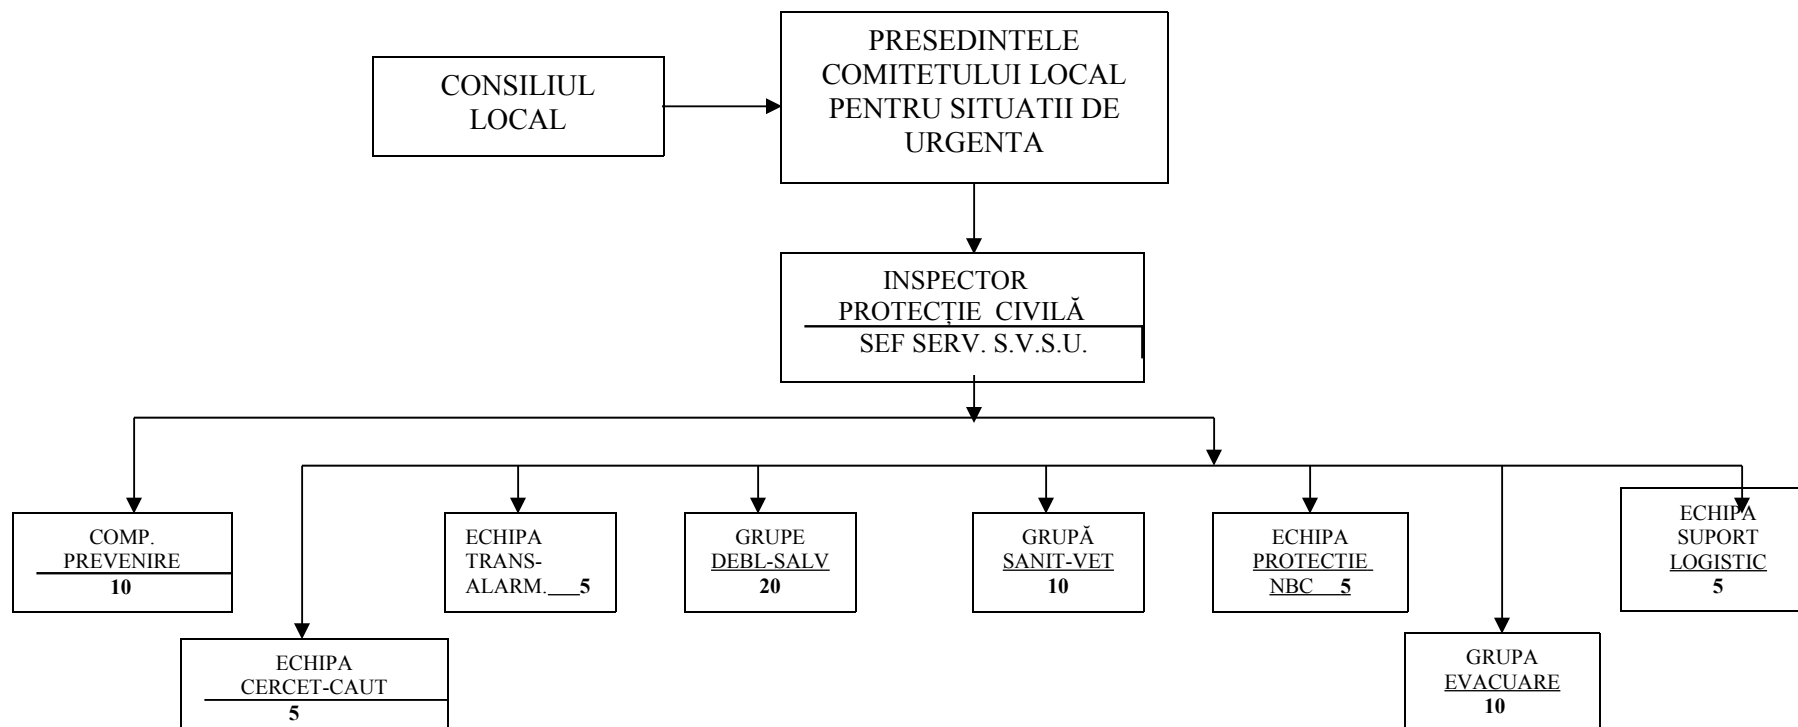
CONSILIUL LOCAL

PRESEDINTELE COMITETULUI LOCAL PENTRU SITUATII DE URGENTA

INSPECTOR PROTECȚIE CIVILĂ
SEF SERV. S.V.S.U.

COMP. PREVENIRE
10

ECHIPA TRANS-ALARM. 5

GRUPE DEBL-SALV
20

GRUPĂ SANIT-VET
10

ECHIPA PROTECTIE NBC 5

ECHIPA SUPORT LOGISTIC
5

ECHIPA CERCET-CAUT
5

GRUPA EVACUARE
10